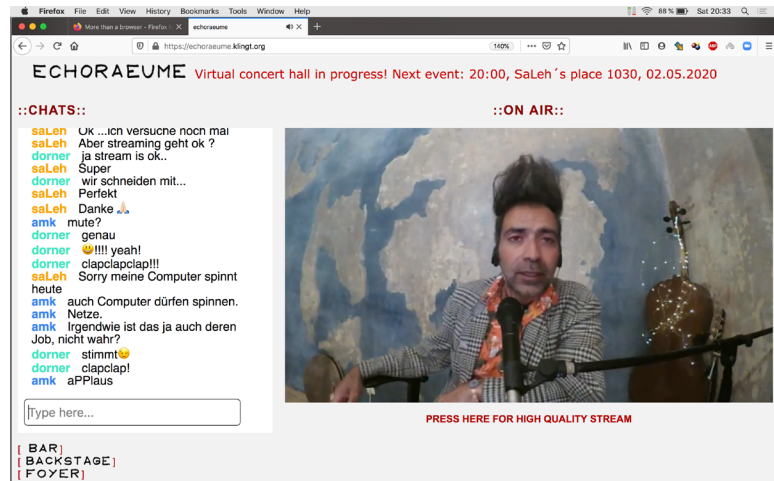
Firefox File Edit View History Bookmarks Tools Window Help
88 % Sat 20:33
More than a browser - Firefox
echoraeume
https://echoraeume.klingt.org
160%

ECHORAEUME Virtual concert hall in progress! Next event: 20:00, SaLeh´s place 1030, 02.05.2020

::CHATS::

saLeh Ok ...ich versuche noch mal
saLeh Aber streaming geht ok ?
dorner ja stream is ok..
saLeh Super
dorner wir schneiden mit...
saLeh Perfekt
saLeh Danke 🙏
amk mute?
dorner genau
dorner 😀!!!! yeah!
dorner clapclapclap!!!
saLeh Sorry meine Computer spinnt heute
amk auch Computer dürfen spinnen.
amk Netze.
amk Irgendwie ist das ja auch deren Job, nicht wahr?
dorner stimmt😉
dorner clapclap!
amk aPPlaus

Type here...

::ON AIR::

PRESS HERE FOR HIGH QUALITY STREAM

[ BAR ]
[ BACKSTAGE ]
[ FOYER ]